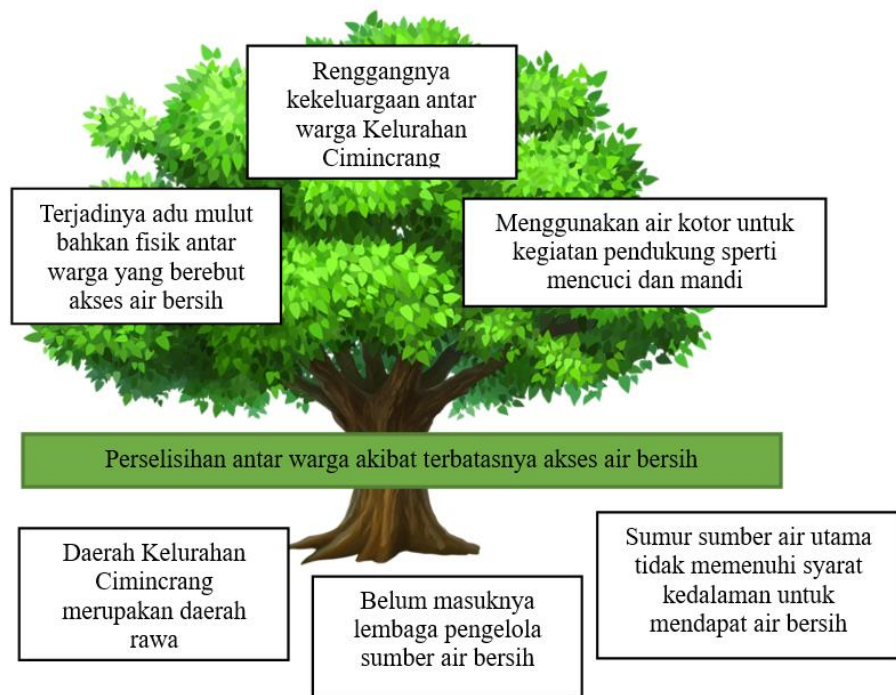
Renggangnya kekeluargaan antar warga Kelurahan Cimincrang

Terjadinya adu mulut bahkan fisik antar warga yang berebut akses air bersih

Menggunakan air kotor untuk kegiatan pendukung sperti mencuci dan mandi

Perselisihan antar warga akibat terbatasnya akses air bersih

Daerah Kelurahan Cimincrang merupakan daerah rawa

Belum masuknya lembaga pengelola sumber air bersih

Sumur sumber air utama tidak memenuhi syarat kedalaman untuk mendapat air bersih